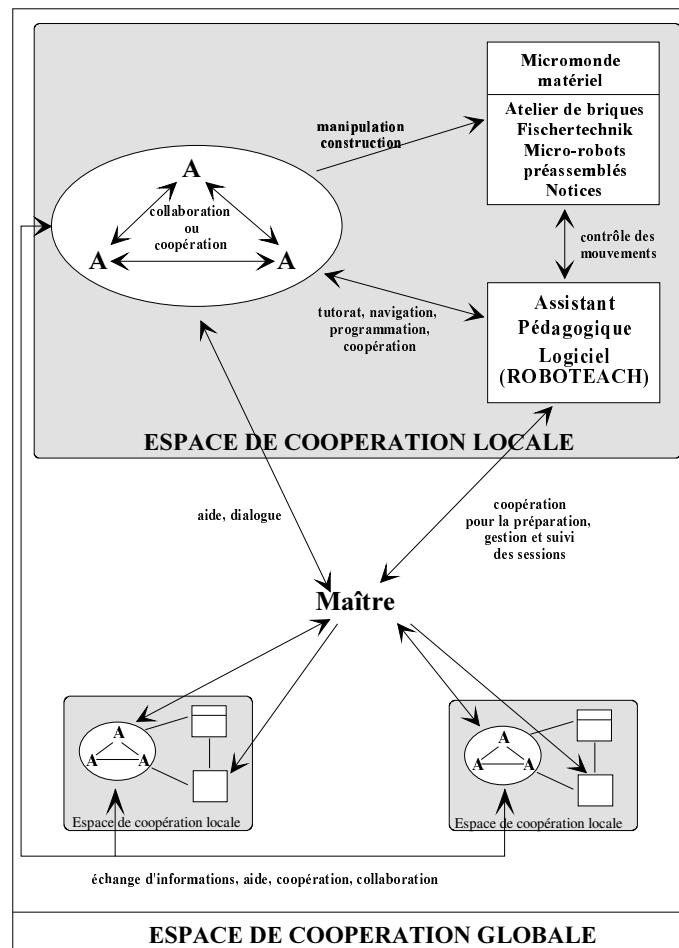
Micromonde matériel

Atelier de briques Fischertechnik Micro-robots préassemblés Notices

manipulation construction

A

collaboration ou coopération

A

A

contrôle des mouvements

tutorat, navigation, programmation, coopération

Assistant Pédagogique Logiciel (ROBOTEACH)

ESPACE DE COOPERATION LOCALE

aide, dialogue

coopération pour la préparation, gestion et suivi des sessions

Maître

A

A

A

Espace de coopération locale

A

A

A

Espace de coopération locale

échange d'informations, aide, coopération, collaboration

ESPACE DE COOPERATION GLOBALE